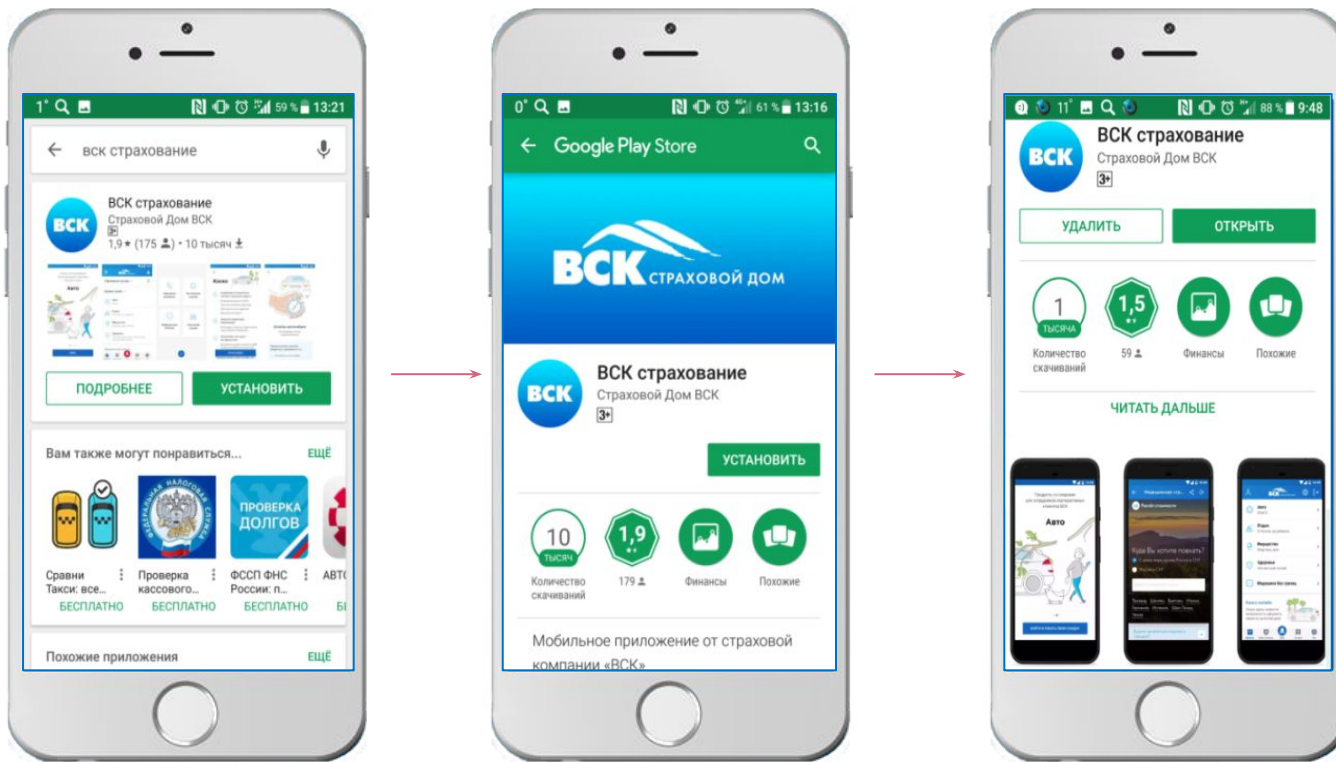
1° 59 % 13:21

вск страхование

ВСК

ВСК страхование
Страховой Дом ВСК
3+
1,9 ★ (175) • 10 тысяч

Авто

ПОДРОБНЕЕ

УСТАНОВИТЬ

Вам также могут понравиться...

ЕЩЁ

ПРОВЕРКА ДОЛГОВ

Сравни Такси: все...
БЕСПЛАТНО

Проверка кассового...
БЕСПЛАТНО

ФССП ФНС России: п...
БЕСПЛАТНО

АВТ
Б

Похожие приложения

ЕЩЁ

0° 61 % 13:16

Google Play Store

ВСК СТРАХОВОЙ ДОМ

ВСК

ВСК страхование
Страховой Дом ВСК
3+

УСТАНОВИТЬ

10
ТЫСЯЧ
Количество скачиваний

1,9
179

Финансы

Похожие

Мобильное приложение от страховой компании «ВСК»

11° 88 % 9:48

ВСК

ВСК страхование
Страховой Дом ВСК
3+

УДАЛИТЬ

ОТКРЫТЬ

1
ТЫСЯЧА
Количество скачиваний

1,5
59

Финансы

Похожие

ЧИТАТЬ ДАЛЬШЕ

Авто

Куда Вы хотите поехать?